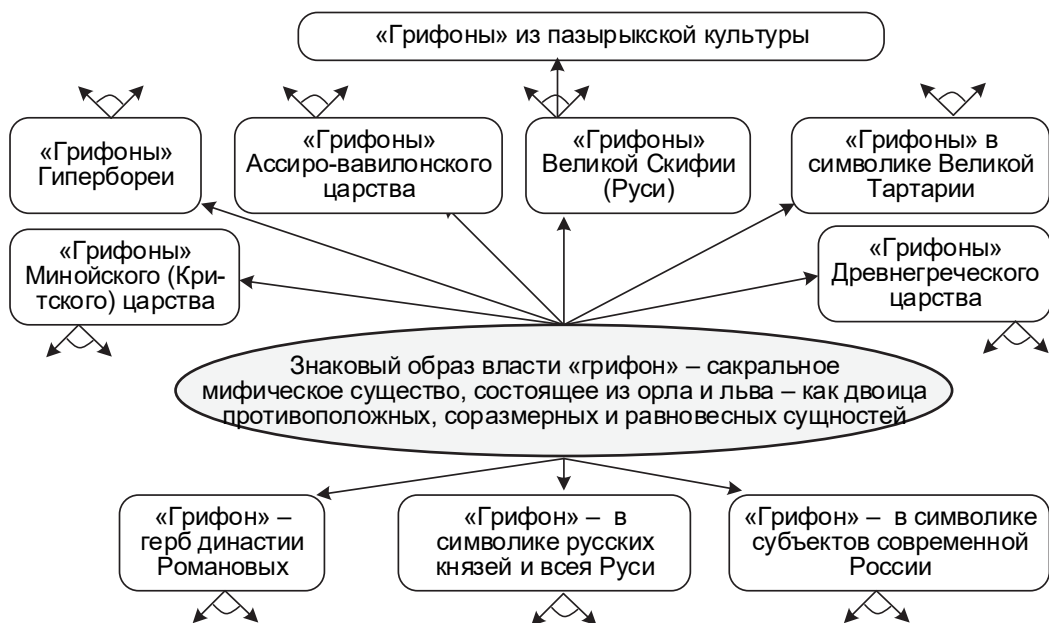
«Грифоны» из пазырыкской культуры

«Грифоны» Гипербореи

«Грифоны» Ассиро-вавилонского царства

«Грифоны» Великой Скифии (Руси)

«Грифоны» в символике Великой Тартарии

«Грифоны» Минойского (Критского) царства

«Грифоны» Древнегреческого царства

Знаковый образ власти «грифон» – сакральное мифическое существо, состоящее из орла и льва – как двоица противоположных, соразмерных и равновесных сущностей

«Грифон» – герб династии Романовых

«Грифон» – в символике русских князей и всея Руси

«Грифон» – в символике субъектов современной России